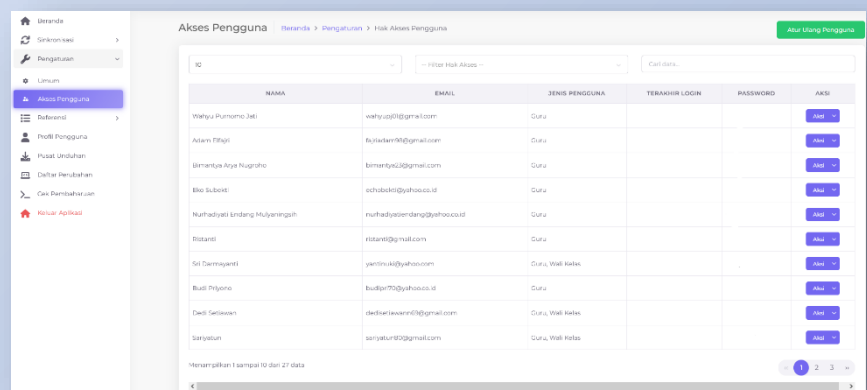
Beranda
Sinkronisasi
Pengaturan
Umum
Akses Pengguna
Referensi
Profil Pengguna
Pusat Unduhan
Daftar Perubahan
Cek Pembaharuan
Keluar Aplikasi

Akses Pengguna | Beranda > Pengaturan > Hak Akses Pengguna

Atur Ulang Pengguna

10
-- Filter Hak Akses --
Cari data...

| NAMA | EMAIL | JENIS PENGGUNA | TERAKHIR LOGIN | PASSWORD | AKSI |
|---|---|---|---|---|---|
| Wahyu Purnomo Jati | wahyupj01@gmail.com | Guru | | | Aksi |
| Adam Fitajri | fajiadam96@gmail.com | Guru | | | Aksi |
| Bimantya Arya Nugroho | bimantya23@gmail.com | Guru | | | Aksi |
| Eko Subekti | echobekti@yahoo.co.id | Guru | | | Aksi |
| Nurhadiyati Endang Mulyaningsih | nurhadiyatiendang@yahoo.co.id | Guru | | | Aksi |
| Ristanti | ristanti@gmail.com | Guru | | | Aksi |
| Sri Darmayanti | yantinuki@yahoo.com | Guru, Wali Kelas | | | Aksi |
| Budi Priyono | budipri70@yahoo.co.id | Guru | | | Aksi |
| Dedi Setiawan | dedisetiawan69@gmail.com | Guru, Wali Kelas | | | Aksi |
| Sanyatun | sanyatun80@gmail.com | Guru, Wali Kelas | | | Aksi |

Menampilkan 1 sampai 10 dari 27 data

‹ 1 2 3 »